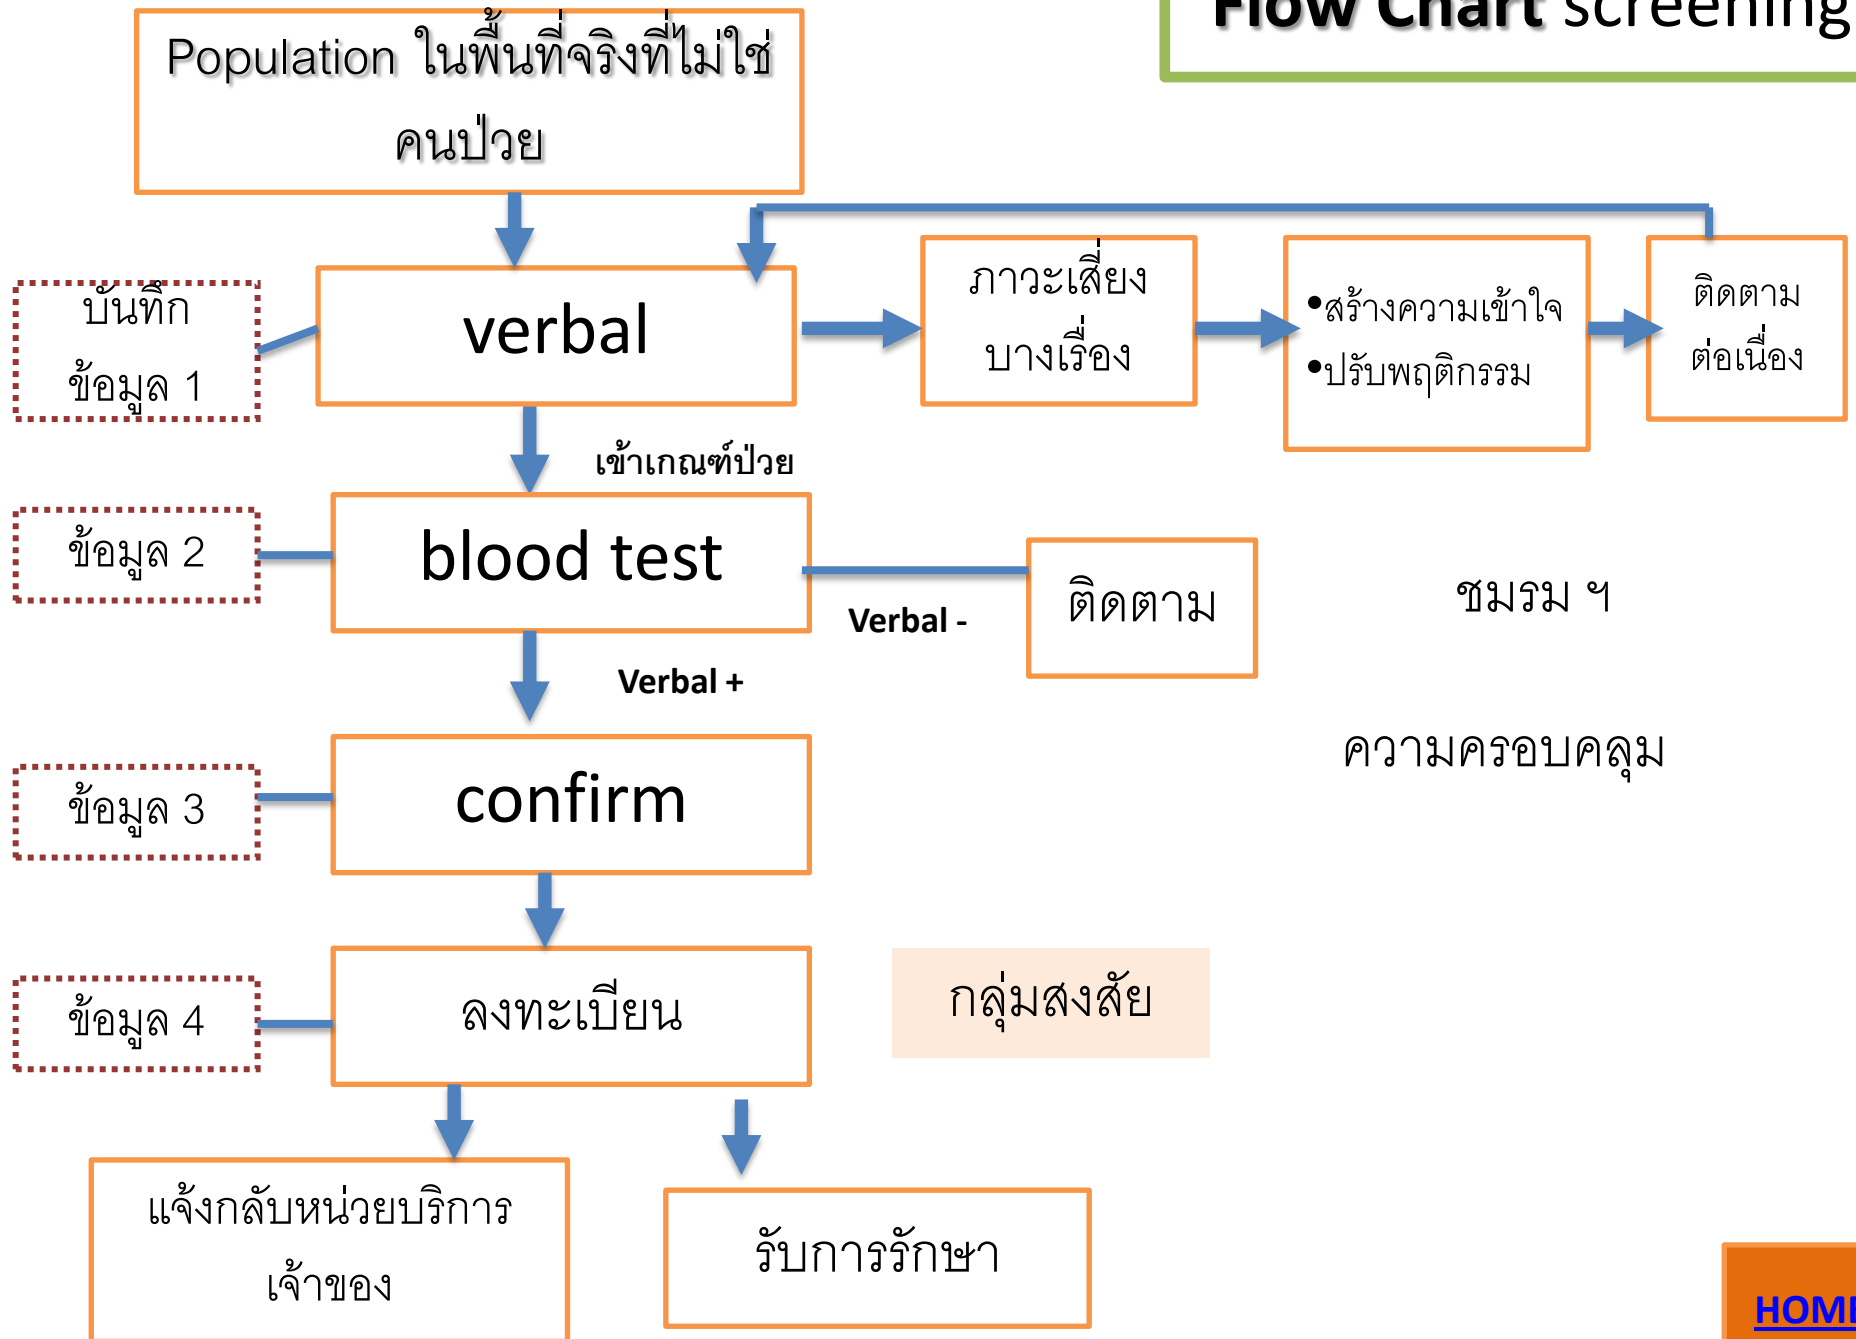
Flow Chart screening

Population ในพื้นที่จริงที่ไม่ใช่คนป่วย

บันทึก ข้อมูล 1

verbal

ภาวะเสี่ยงบางเรื่อง

•สร้างความเข้าใจ
•ปรับพฤติกรรม

ติดตามต่อเนื่อง

เข้าเกณฑ์ป่วย

ข้อมูล 2

blood test

Verbal -

ติดตาม

ชมรม ฯ

Verbal +

ข้อมูล 3

confirm

ความครอบคลุม

ข้อมูล 4

ลงทะเบียน

กลุ่มสงสัย

แจ้งกลับหน่วยบริการเจ้าของ

รับการรักษา

HOM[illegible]